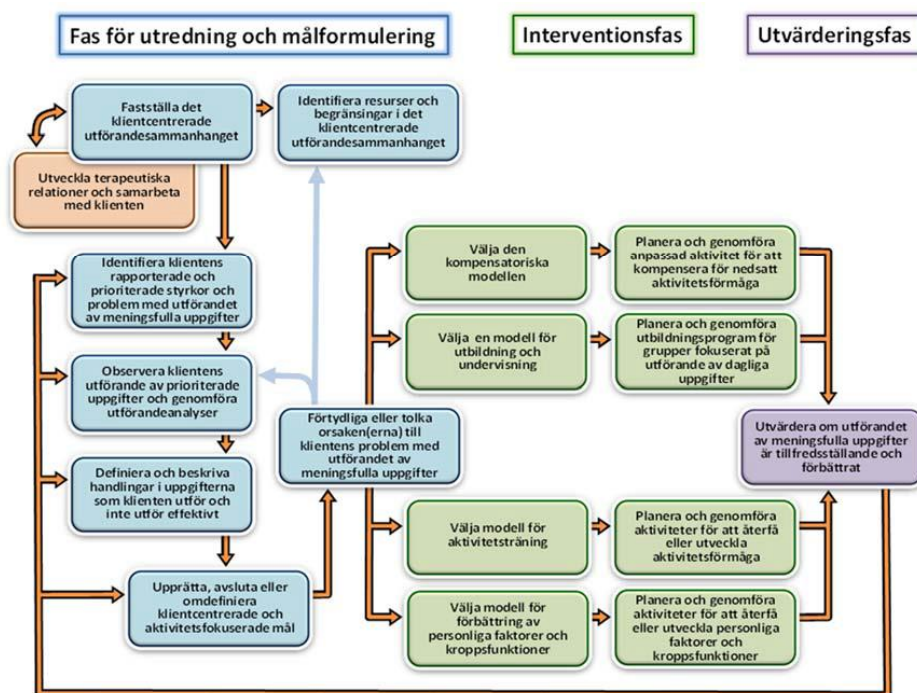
Fas för utredning och målformulering

Interventionsfas

Utvärderingsfas

Fastställa det klientcentrerade utförandesammanhanget

Identifiera resurser och begränsingar i det klientcentrerade utförandesammanhanget

Utveckla terapeutiska relationer och samarbeta med klienten

Identifiera klientens rapporterade och prioriterade styrkor och problem med utförandet av meningsfulla uppgifter

Observera klientens utförande av prioriterade uppgifter och genomföra utförandeanalyser

Definiera och beskriva handlingar i uppgifterna som klienten utför och inte utför effektivt

Upprätta, avsluta eller omdefiniera klientcentrerade och aktivitetsfokuserade mål

Förtydliga eller tolka orsaken(erna) till klientens problem med utförandet av meningsfulla uppgifter

Välja den kompensatoriska modellen

Planera och genomföra anpassad aktivitet för att kompensera för nedsatt aktivitetsförmåga

Välja en modell för utbildning och undervisning

Planera och genomföra utbildningsprogram för grupper fokuserat på utförande av dagliga uppgifter

Utvärdera om utförandet av meningsfulla uppgifter är tillfredsställande och förbättrat

Välja modell för aktivitetsträning

Planera och genomföra aktiviteter för att återfå eller utveckla aktivitetsförmåga

Välja modell för förbättring av personliga faktorer och kroppsfunktioner

Planera och genomföra aktiviteter för att återfå eller utveckla personliga faktorer och kroppsfunktioner